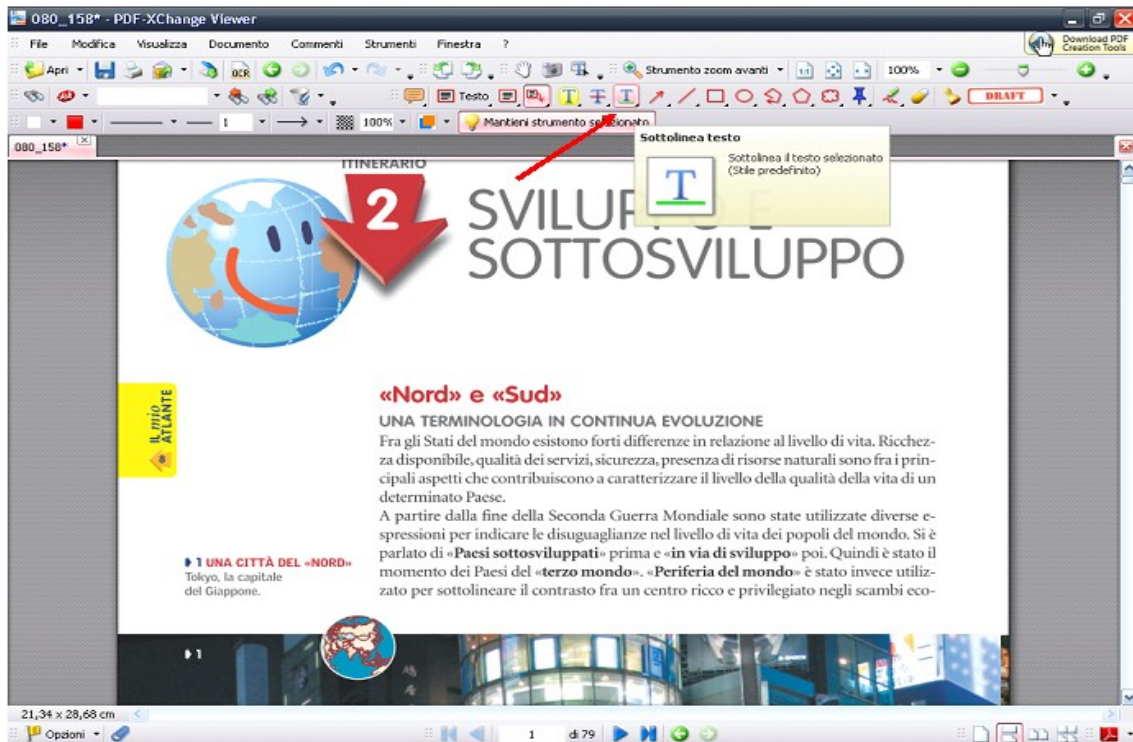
080_158* - PDF-XChange Viewer

File Modifica Visualizza Documento Commenti Strumenti Finestra ?

Download PDF Creation Tools

Apri

OCR

Strumento zoom avanti

100%

Testo

DRAFT

1

100%

Mantieni strumento selezionato

080_158*

Sottolinea testo

Sottolinea il testo selezionato (Stile predefinito)

ITINERARIO

2

SVILUPPO E SOTTOSVILUPPO

Il mio ATLANTE

«Nord» e «Sud»

UNA TERMINOLOGIA IN CONTINUA EVOLUZIONE

Fra gli Stati del mondo esistono forti differenze in relazione al livello di vita. Ricchezza disponibile, qualità dei servizi, sicurezza, presenza di risorse naturali sono fra i principali aspetti che contribuiscono a caratterizzare il livello della qualità della vita di un determinato Paese.

A partire dalla fine della Seconda Guerra Mondiale sono state utilizzate diverse espressioni per indicare le disuguaglianze nel livello di vita dei popoli del mondo. Si è parlato di «**Paesi sottosviluppati**» prima e «**in via di sviluppo**» poi. Quindi è stato il momento dei Paesi del «**terzo mondo**». «**Periferia del mondo**» è stato invece utilizzato per sottolineare il contrasto fra un centro ricco e privilegiato negli scambi eco-

1 UNA CITTÀ DEL «NORD»
Tokyo, la capitale del Giappone.

1

21,34 x 28,68 cm

Opzioni

1 di 79